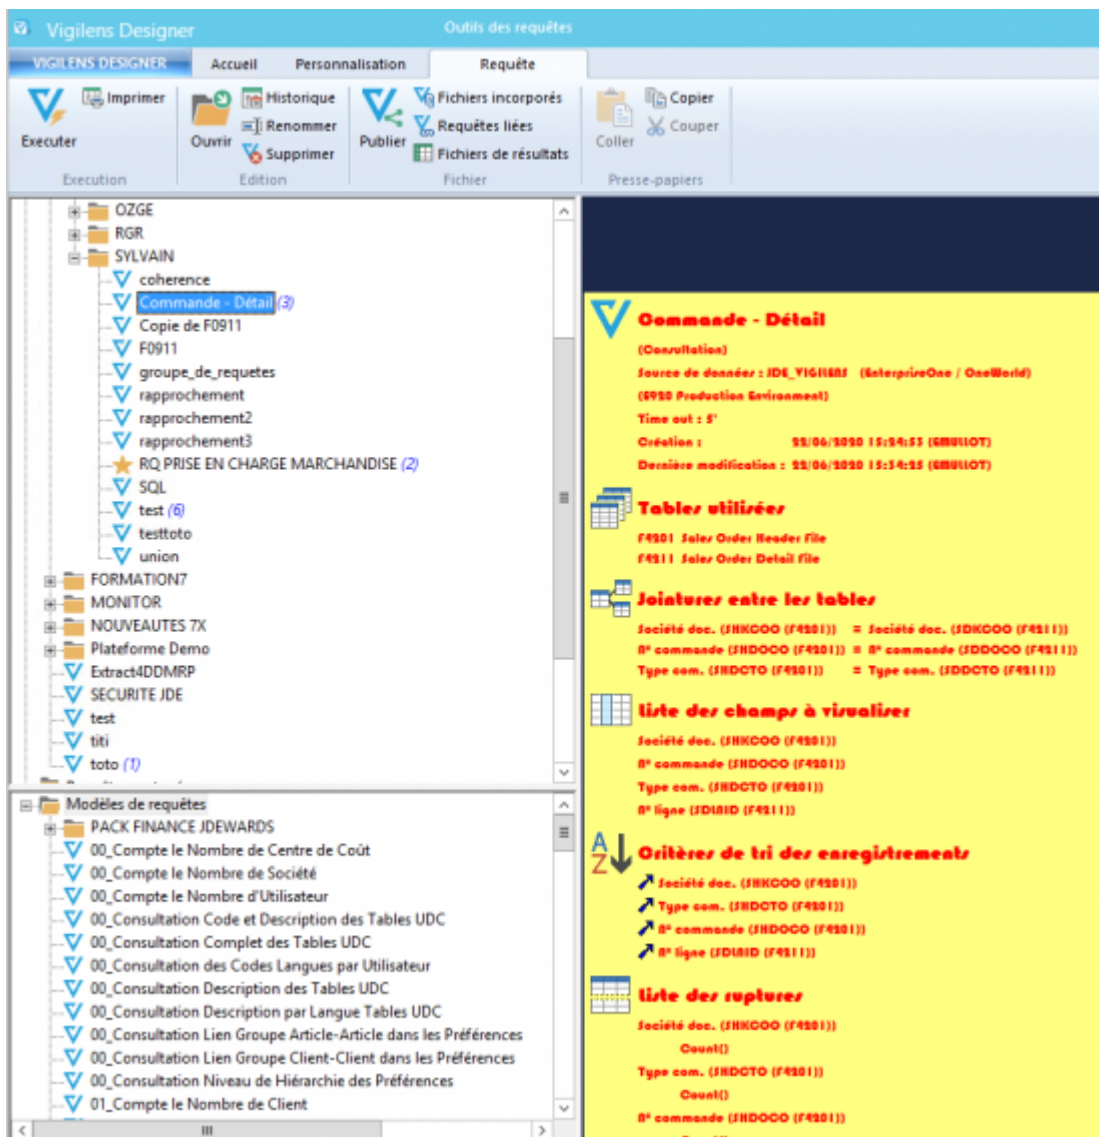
Vigilens Designer
Outils des requêtes
VIGILENS DESIGNER
Accueil
Personnalisation
Requête

Executer
Imprimer
Execution
Ouvrir
Historique
Renommer
Supprimer
Edition
Publier
Fichiers incorporés
Requêtes liées
Fichiers de résultats
Fichier
Coller
Copier
Couper
Presse-papiers

OZGE
RGR
SYLVAIN
coherence
Commande - Détail (3)
Copie de F0911
F0911
groupe_de_requetes
rapprochement
rapprochement2
rapprochement3
RQ PRISE EN CHARGE MARCHANDISE (2)
SQL
test (6)
testtoto
union
FORMATION7
MONITOR
NOUVEAUTES 7X
Plateforme Demo
Extract4DDMRP
SECURITE JDE
test
titi
toto (1)

Modèles de requêtes
PACK FINANCE JDEWARDS
00_Compte le Nombre de Centre de Coût
00_Compte le Nombre de Société
00_Compte le Nombre d'Utilisateur
00_Consultation Code et Description des Tables UDC
00_Consultation Complet des Tables UDC
00_Consultation des Codes Langues par Utilisateur
00_Consultation Description des Tables UDC
00_Consultation Description par Langue Tables UDC
00_Consultation Lien Groupe Article-Article dans les Préférences
00_Consultation Lien Groupe Client-Client dans les Préférences
00_Consultation Niveau de Hiérarchie des Préférences
01_Compte le Nombre de Client

Commande - Détail
(Consultation)
Source de données : JDE_VIGILENS (EnterpriseOne / OneWorld)
(E920 Production Environment)
Time out : 5'
Création : 22/06/2020 15:24:53 (GMULLOT)
Dernière modification : 22/06/2020 15:34:25 (GMULLOT)

Tables utilisées
F4201 Sales Order Header File
F4211 Sales Order Detail File

Jointures entre les tables
Société doc. (SHKCOO (F4201)) = Société doc. (SDKCOO (F4211))
N° commande (SHDOCO (F4201)) = N° commande (SDDOCO (F4211))
Type com. (SHDCTO (F4201)) = Type com. (SDDCTO (F4211))

liste des champs à visualiser
Société doc. (SHKCOO (F4201))
N° commande (SHDOCO (F4201))
Type com. (SHDCTO (F4201))
N° ligne (SDLNID (F4211))

Critères de tri des enregistrements
Société doc. (SHKCOO (F4201))
Type com. (SHDCTO (F4201))
N° commande (SHDOCO (F4201))
N° ligne (SDLNID (F4211))

liste des ruptures
Société doc. (SHKCOO (F4201))
Count()
Type com. (SHDCTO (F4201))
Count()
N° commande (SHDOCO (F4201))